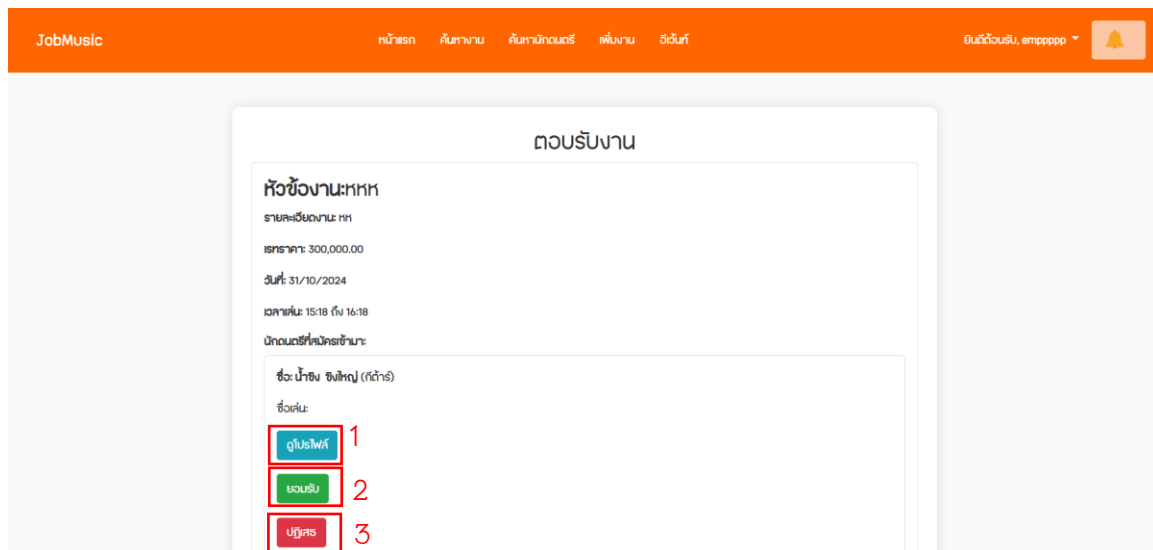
JobMusic

หน้าแรก ค้นหางาน ค้นหานักดนตรี เพิ่มงาน อีเว้นท์

ยินดีต้อนรับ, empppppp

ตอบรับงาน

หัวข้องาน:หหห

รายละเอียดงาน: หห

เรทราคา: 300,000.00

วันที่: 31/10/2024

เวลาเล่น: 15:18 ถึง 16:18

นักดนตรีที่สมัครเข้ามา:

ชื่อ: น้ำขิง ขิงใหญ่ (กีต้าร์)

ชื่อเล่น:

ดูโปรไฟล์ 1

ยอมรับ 2

ปฏิเสธ 3